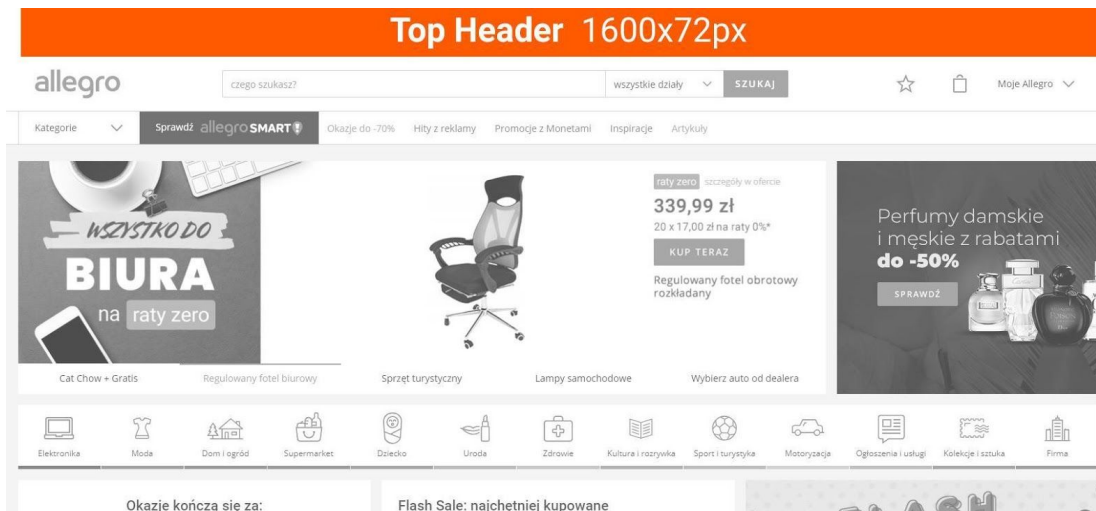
Top Header 1600x72px

allegro

czego szukasz?

wszystkie działy

SZUKAJ

Moje Allegro

Kategorie

Sprawdź allegro SMART!

Okazje do -70%

Hity z reklamy

Promocje z Monetami

Inspiracje

Artykuły

WSZYSTKO DO BIURA na raty zero

raty zero szczegóły w ofercie

339,99 zł

20 x 17,00 zł na raty 0%*

KUP TERAZ

Regulowany fotel obrotowy rozkładany

Perfumy damskie i męskie z rabatami do -50%

SPRAWDŹ

Cat Chow + Gratis

Regulowany fotel biurowy

Sprzęt turystyczny

Lampy samochodowe

Wybierz auto od dealera

Elektronika

Moda

Dom i ogród

Supermarket

Dziecko

Uroda

Zdrowie

Kultura i rozrywka

Sport i turystyka

Motoryzacja

Ogłoszenia i usługi

Kolekcje i sztuka

Firma

Okazje kończą się za:

Flash Sale: najchętniej kupowane